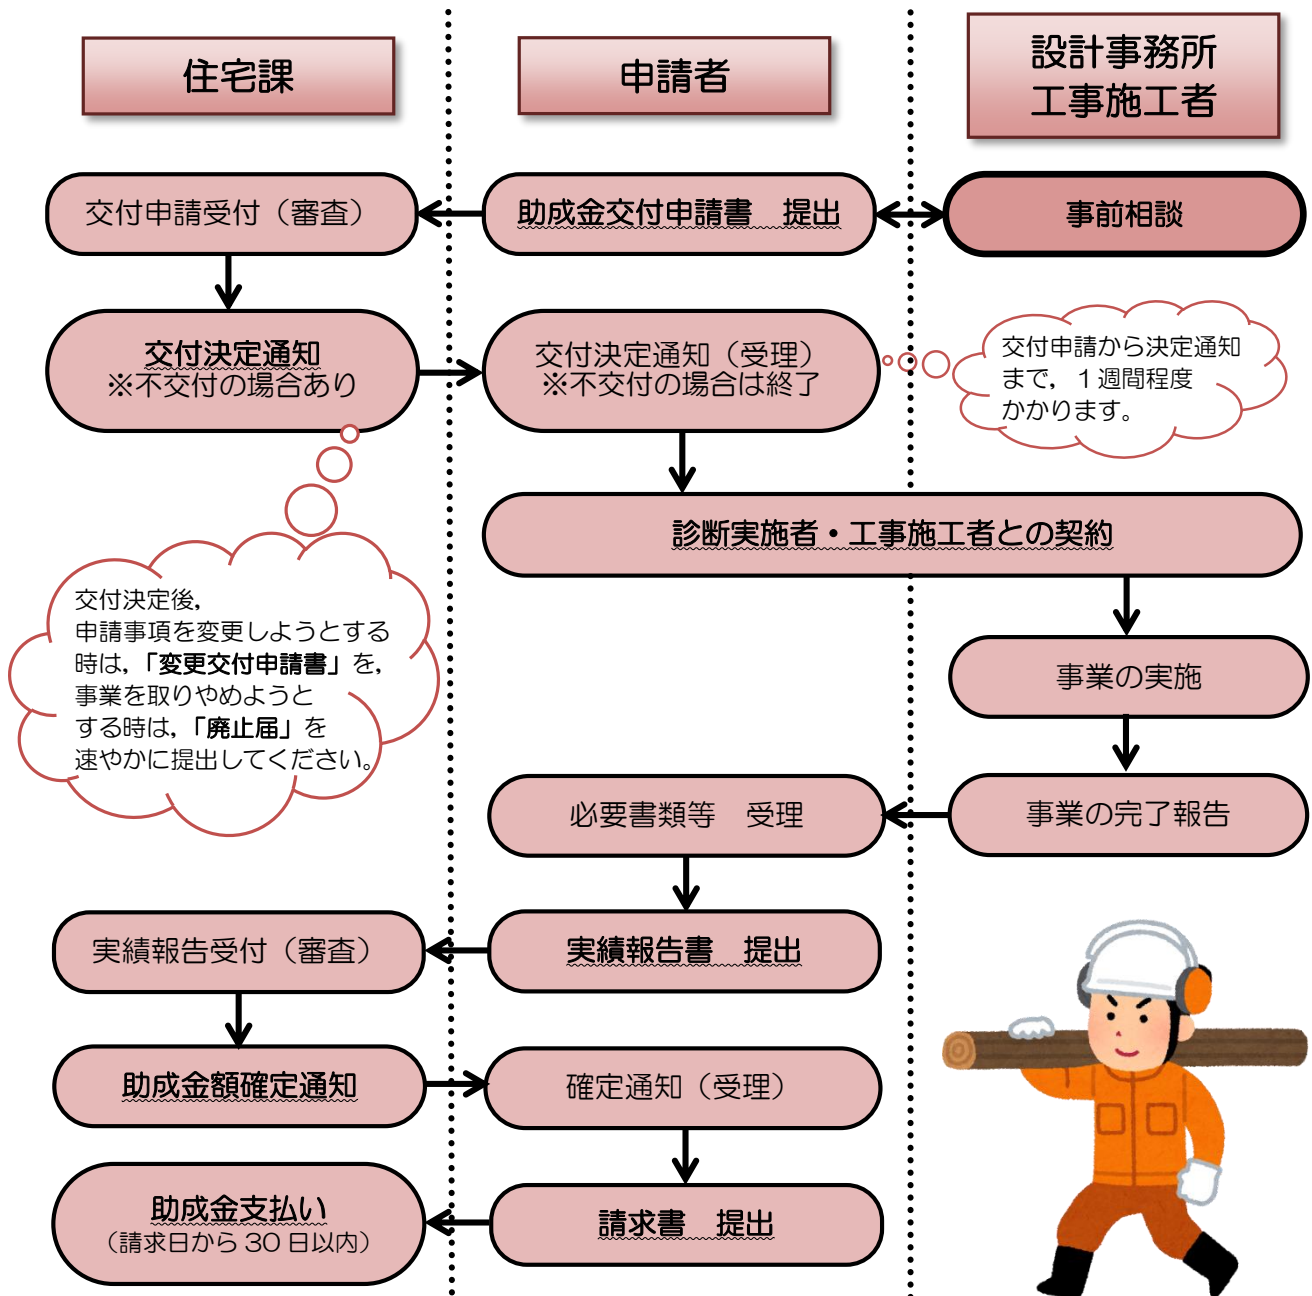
住宅課

申請者

設計事務所
工事施工者

交付申請受付（審査）

助成金交付申請書　提出

事前相談

交付決定通知
※不交付の場合あり

交付決定通知（受理）
※不交付の場合は終了

交付申請から決定通知まで，１週間程度かかります。

診断実施者・工事施工者との契約

交付決定後，
申請事項を変更しようとする時は，「変更交付申請書」を，事業を取りやめようとする時は，「廃止届」を速やかに提出してください。

事業の実施

必要書類等　受理

事業の完了報告

実績報告受付（審査）

実績報告書　提出

助成金額確定通知

確定通知（受理）

助成金支払い
（請求日から 30 日以内）

請求書　提出